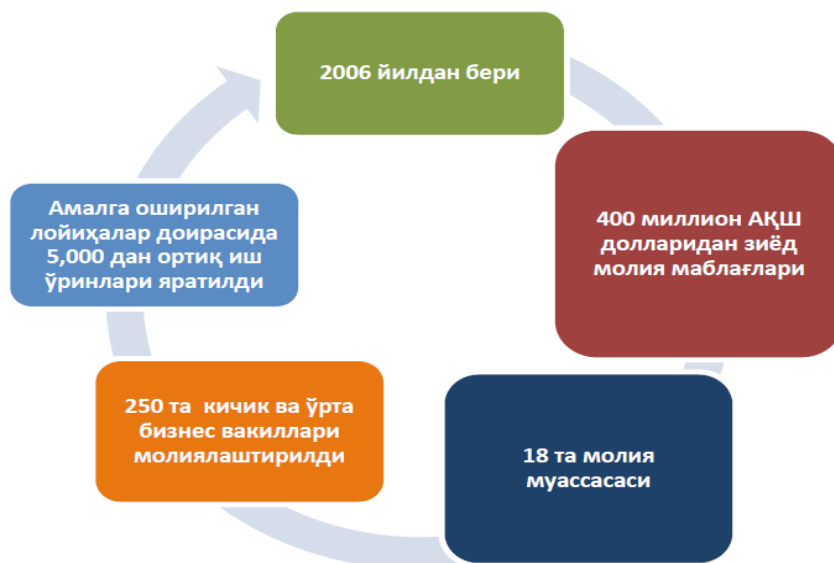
2006 йилдан бери

400 миллион АҚШ долларидан зиёд молия маблағлари

18 та молия муассасаси

250 та кичик ва ўрта бизнес вакиллари молиялаштирилди

Амалга оширилган лойиҳалар доирасида 5,000 дан ортиқ иш ўринлари яратилди